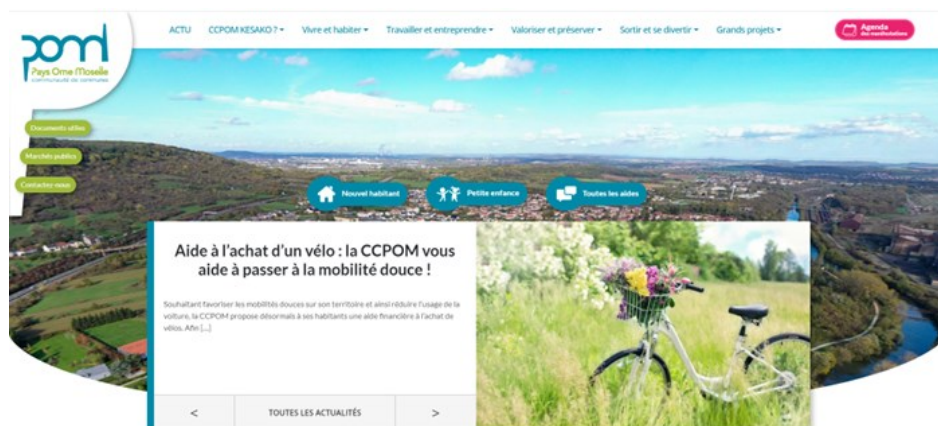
pom

Pays Orne Moselle
communauté de communes

ACTU CCPOM KESAKO ? ▾ Vivre et habiter ▾ Travailler et entreprendre ▾ Valoriser et préserver ▾ Sortir et se divertir ▾ Grands projets ▾

Agenda des manifestations

Documents utiles

Marchés publics

Contactez-nous

Nouvel habitant

Petite enfance

Toutes les aides

Aide à l'achat d'un vélo : la CCPOM vous aide à passer à la mobilité douce !

Souhaitant favoriser les mobilités douces sur son territoire et ainsi réduire l'usage de la voiture, la CCPOM propose désormais à ses habitants une aide financière à l'achat de vélos. Afin [...]

<

TOUTES LES ACTUALITÉS

>